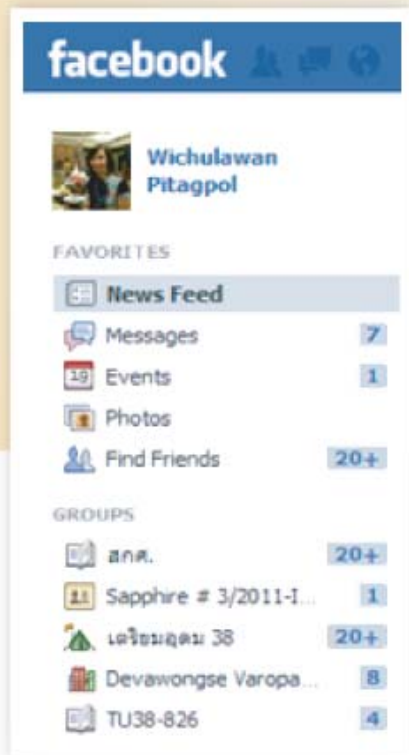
facebook

Wichulawan Pitagpol

FAVORITES

News Feed

Messages 7

19 Events 1

Photos

Find Friends 20+

GROUPS

สกค. 20+

Sapphire # 3/2011-I... 1

เตรียมอุดม 38 20+

Devawongse Varopa... 8

TU38-826 4